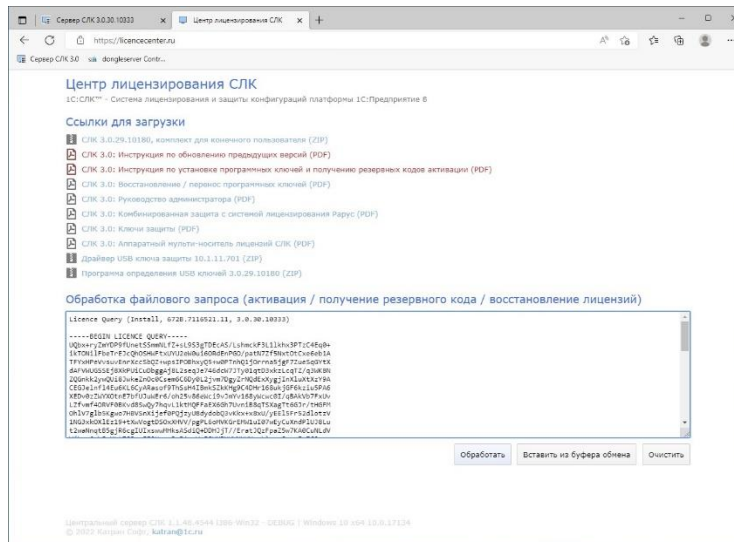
Сервер СЛК 3.0.30.10333 | Центр лицензирования СЛК | +

https://licencecenter.ru

Сервер СЛК 3.0 | dongleserver Contr...

Центр лицензирования СЛК

1С:СЛК™ - Система лицензирования и защиты конфигураций платформы 1С:Предприятие 8

Ссылки для загрузки

СЛК 3.0.29.10180, комплект для конечного пользователя (ZIP)
СЛК 3.0: Инструкция по обновлению предыдущих версий (PDF)
СЛК 3.0: Инструкция по установке программных ключей и получению резервных кодов активации (PDF)
СЛК 3.0: Восстановление / перенос программных ключей (PDF)
СЛК 3.0: Руководство администратора (PDF)
СЛК 3.0: Комбинированная защита с системой лицензирования Рарус (PDF)
СЛК 3.0: Ключи защиты (PDF)
СЛК 3.0: Аппаратный мульти-носитель лицензий СЛК (PDF)
Драйвер USB ключа защиты 10.1.11.701 (ZIP)
Программа определения USB ключей 3.0.29.10180 (ZIP)

Обработка файлового запроса (активация / получение резервного кода / восстановление лицензий)

Licence Query (Install, 672B.7116521.11, 3.0.30.10333)

-----BEGIN LICENCE QUERY-----
UQbx+ryZmYDP9fUnetSSmmNLfZ+sL9S3gTDEcAS/LshmckF3L1lkhx3PTzC4Eq0+
1kTON1lFbeTrE3cQhO5HuFtxUVU2ek0ui6ORdEnPGO/patN7Zf5NxtOtCx6eb1A
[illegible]

Обработать | Вставить из буфера обмена | Очистить

Центральный сервер СЛК 3.1.46.4544 (386-Win32 - DEBUG) | Windows 10 x64 10.0.17134
© 2023 Кодрин Софт, kotran@1c.ru